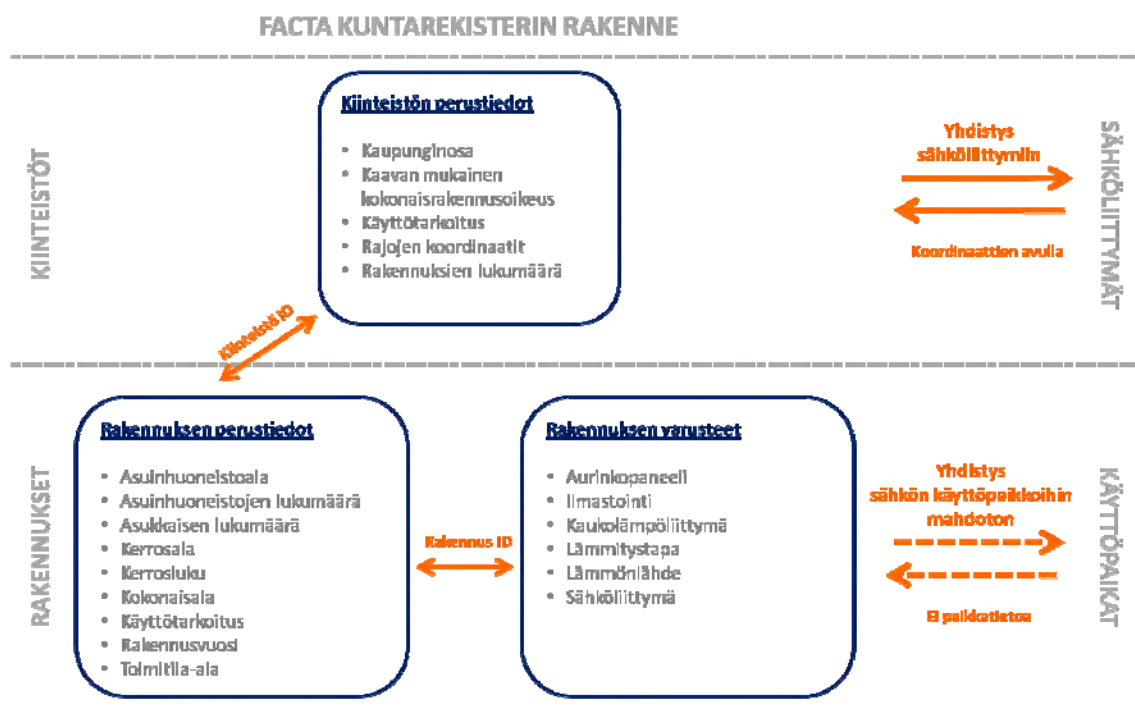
FACTA KUNTAREKISTERIN RAKENNE

KIINTEISTÖT

Kiinteistön perustiedot

- Kaupunginosa
- Kaavan mukainen kokonaisrakennusoikeus
- Käyttötarkoitus
- Rajojen koordinaatit
- Rakennuksien lukumäärä

Yhdistys sähköliittymiin

Koordinaattien avulla

SÄHKÖLIITTYMÄT

Kiinteistö ID

RAKENNUKSET

Rakennuksen perustiedot

- Asuinhuoneistoala
- Asuinhuoneistojen lukumäärä
- Asukkaisen lukumäärä
- Kerrosala
- Kerrosluku
- Kokonaisala
- Käyttötarkoitus
- Rakennusvuosi
- Toimitila-ala

Rakennus ID

Rakennuksen varusteet

- Aurinkopaneeli
- Ilmastointi
- Kaukolämpöliittymä
- Lämmitystapa
- Lämmönlähde
- Sähköliittymä

Yhdistys sähkön käyttöpaikkoihin mahdoton

Ei paikkatietoa

KÄYTTÖPAIKAT